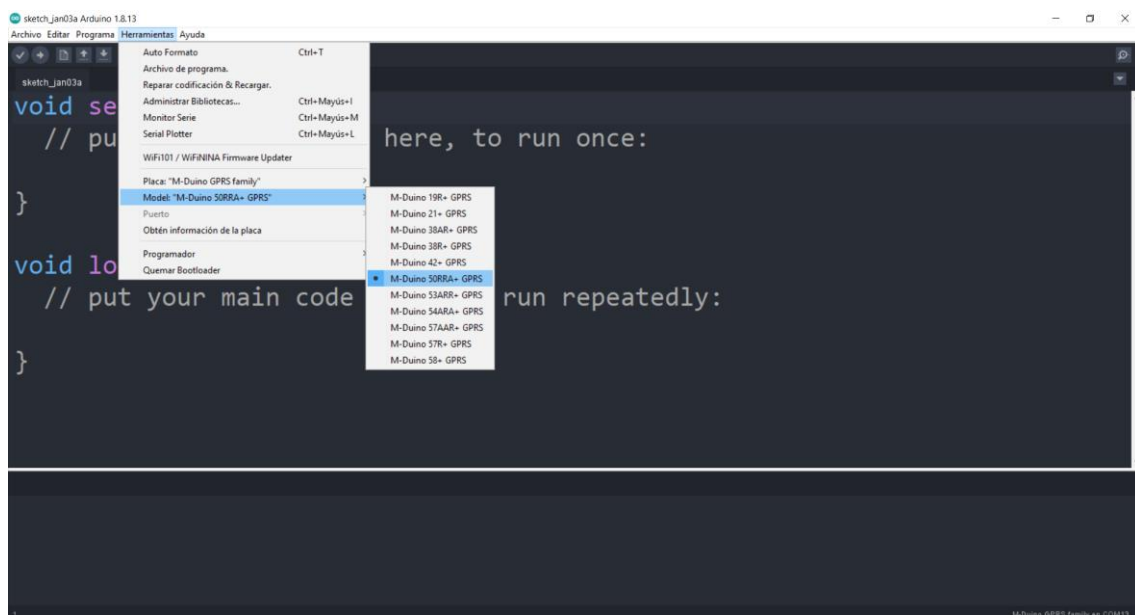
sketch_jan03a Arduino 1.8.13

Archivo Editar Programa Herramientas Ayuda

sketch_jan03a

void se

// pu here, to run once:

}

void lo

// put your main code run repeatedly:

}

Auto Formato Ctrl+T
Archivo de programa.
Reparar codificación & Recargar.
Administrar Bibliotecas... Ctrl+Mayús+I
Monitor Serie Ctrl+Mayús+M
Serial Plotter Ctrl+Mayús+L
WiFi101 / WiFiNINA Firmware Updater
Placa: "M-Duino GPRS family"
Model: "M-Duino 50RRA+ GPRS"
Puerto
Obtén información de la placa
Programador
Quemar Bootloader

M-Duino 19R+ GPRS
M-Duino 21+ GPRS
M-Duino 38AR+ GPRS
M-Duino 38R+ GPRS
M-Duino 42+ GPRS
M-Duino 50RRA+ GPRS
M-Duino 53ARR+ GPRS
M-Duino 54ARA+ GPRS
M-Duino 57AAR+ GPRS
M-Duino 57R+ GPRS
M-Duino 58+ GPRS

1

M-Duino GPRS family en COM13